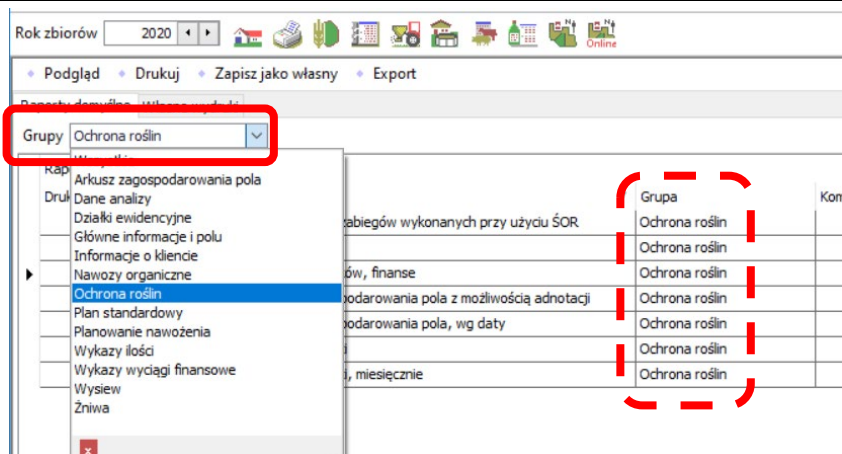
Rok zbiorów 2020

Online

Podgląd Drukuj Zapisz jako własny Export

Raporty domyślne Własne wydruki

Grupy Ochrona roślin

Rap
Druk

Wszystkie
Arkusz zagospodarowania pola
Dane analizy
Działki ewidencyjne
Główne informacje i polu
Informacje o kliencie
Nawozy organiczne
Ochrona roślin
Plan standardowy
Planowanie nawożenia
Wykazy ilości
Wykazy wyciągi finansowe
Wysiew
Żniwa

| | Grupa | Kom |
|---|---|---|
| zabiegów wykonanych przy użyciu ŚOR | Ochrona roślin | |
| | Ochrona roślin | |
| ów, finanse | Ochrona roślin | |
| podarowania pola z możliwością adnotacji | Ochrona roślin | |
| podarowania pola, wg daty | Ochrona roślin | |
| i | Ochrona roślin | |
| i, miesięcznie | Ochrona roślin | |